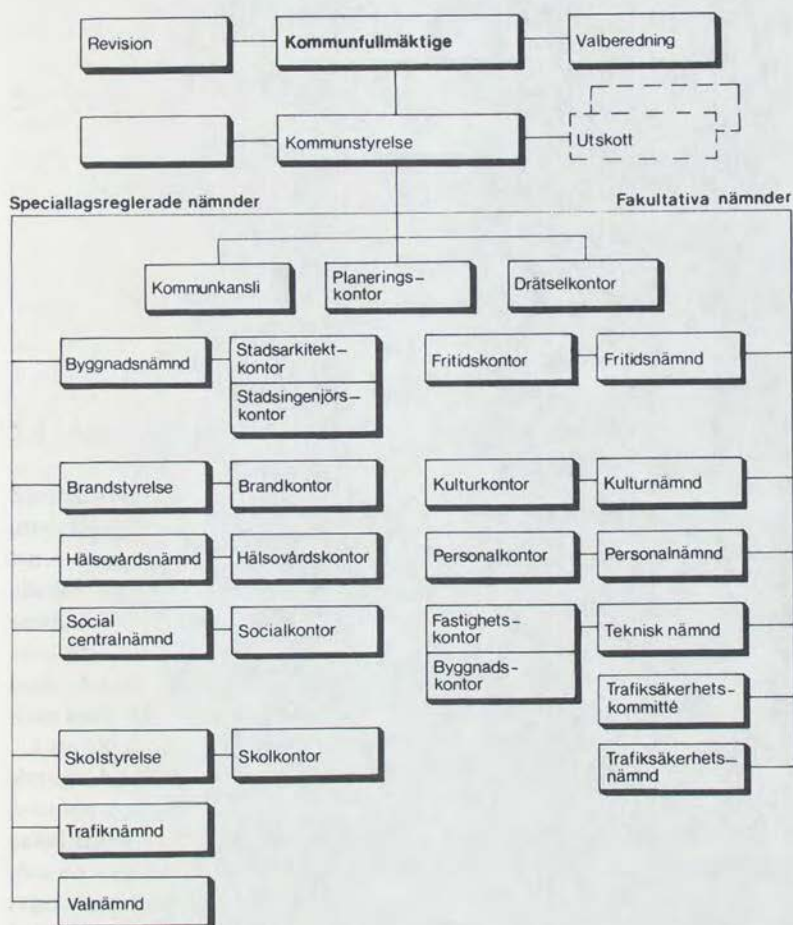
Revision

Kommunfullmäktige

Valberedning

Kommunstyrelse

Utskott

Speciallagsreglerade nämnder

Fakultativa nämnder

Kommunkansli

Planeringskontor

Drätselkontor

Byggnadsnämnd

Stadsarkitektkontor

Stadsingenjörskontor

Fritidskontor

Fritidsnämnd

Brandstyrelse

Brandkontor

Kulturkontor

Kulturnämnd

Hälsovårdsnämnd

Hälsovårdskontor

Personalkontor

Personalnämnd

Social centralnämnd

Socialkontor

Fastighetskontor

Byggnadskontor

Teknisk nämnd

Trafiksäkerhetskommitté

Skolstyrelse

Skolkontor

Trafiksäkerhetsnämnd

Trafiknämnd

Valnämnd